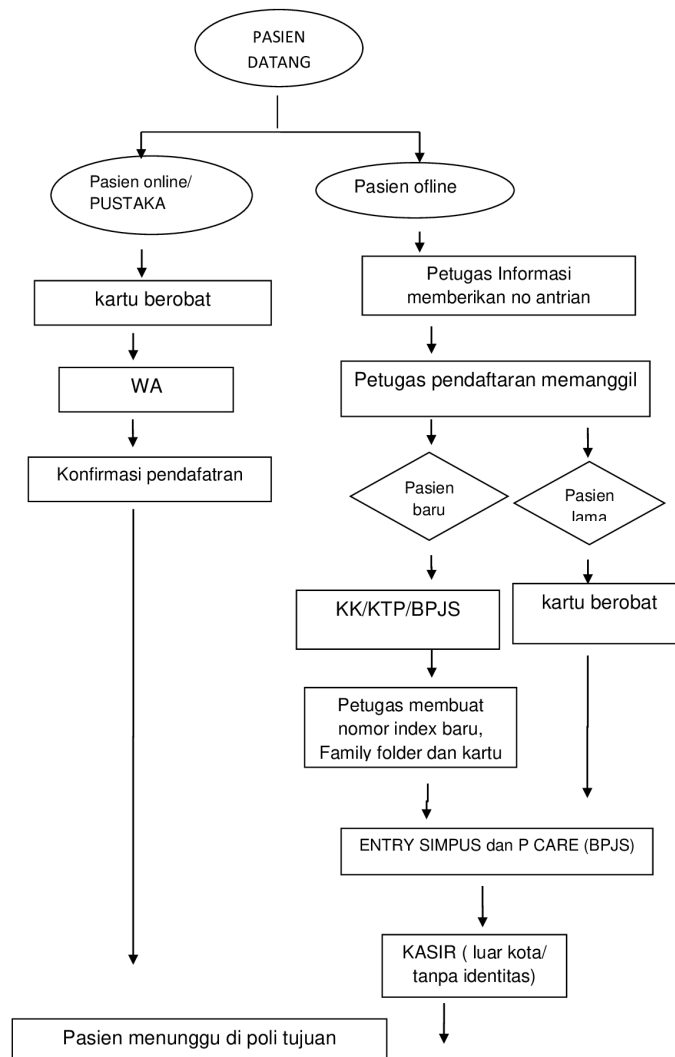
PASIEN DATANG

Pasien online/ PUSTAKA

Pasien ofline

kartu berobat

Petugas Informasi memberikan no antrian

WA

Petugas pendaftaran memanggil

Konfirmasi pendafatran

Pasien baru

Pasien lama

KK/KTP/BPJS

kartu berobat

Petugas membuat nomor index baru, Family folder dan kartu

ENTRY SIMPUS dan P CARE (BPJS)

KASIR ( luar kota/ tanpa identitas)

Pasien menunggu di poli tujuan